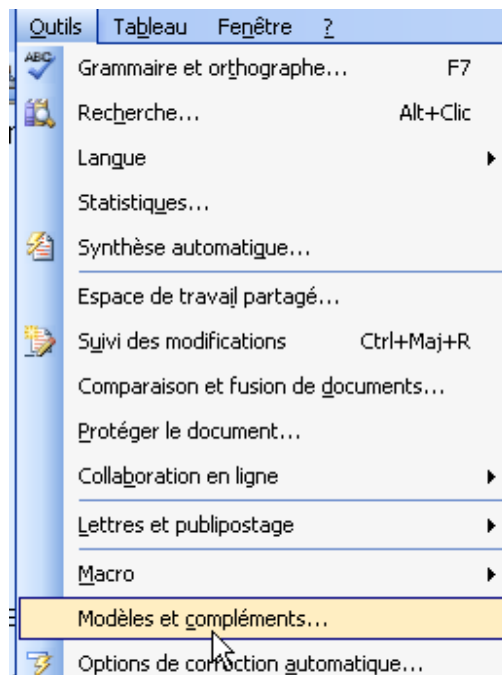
Outils Tableau Fenêtre ?

ABC Grammaire et orthographe... F7
Recherche... Alt+Clic
Langue
Statistiques...
Synthèse automatique...
Espace de travail partagé...
Suivi des modifications Ctrl+Maj+R
Comparaison et fusion de documents...
Protéger le document...
Collaboration en ligne
Lettres et publipostage
Macro
Modèles et compléments...
Options de correction automatique...